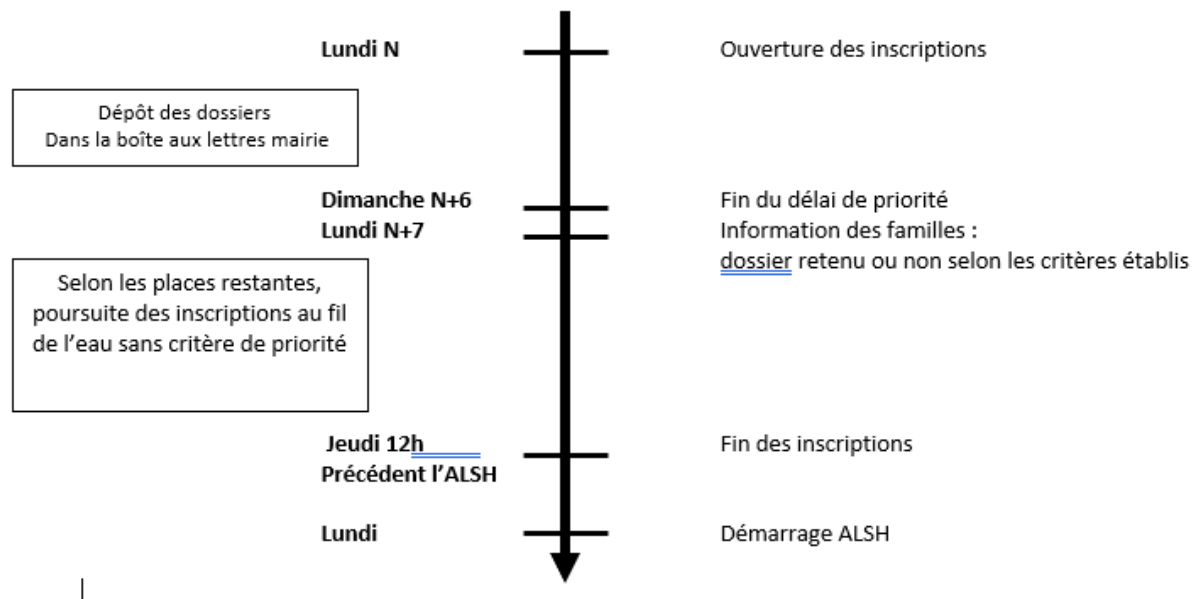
Lundi N

Ouverture des inscriptions

Dépôt des dossiers
Dans la boîte aux lettres mairie

Dimanche N+6

Fin du délai de priorité

Lundi N+7

Information des familles :
dossier retenu ou non selon les critères établis

Selon les places restantes, poursuite des inscriptions au fil de l'eau sans critère de priorité

Jeudi 12h
Précédent l'ALSH

Fin des inscriptions

Lundi

Démarrage ALSH